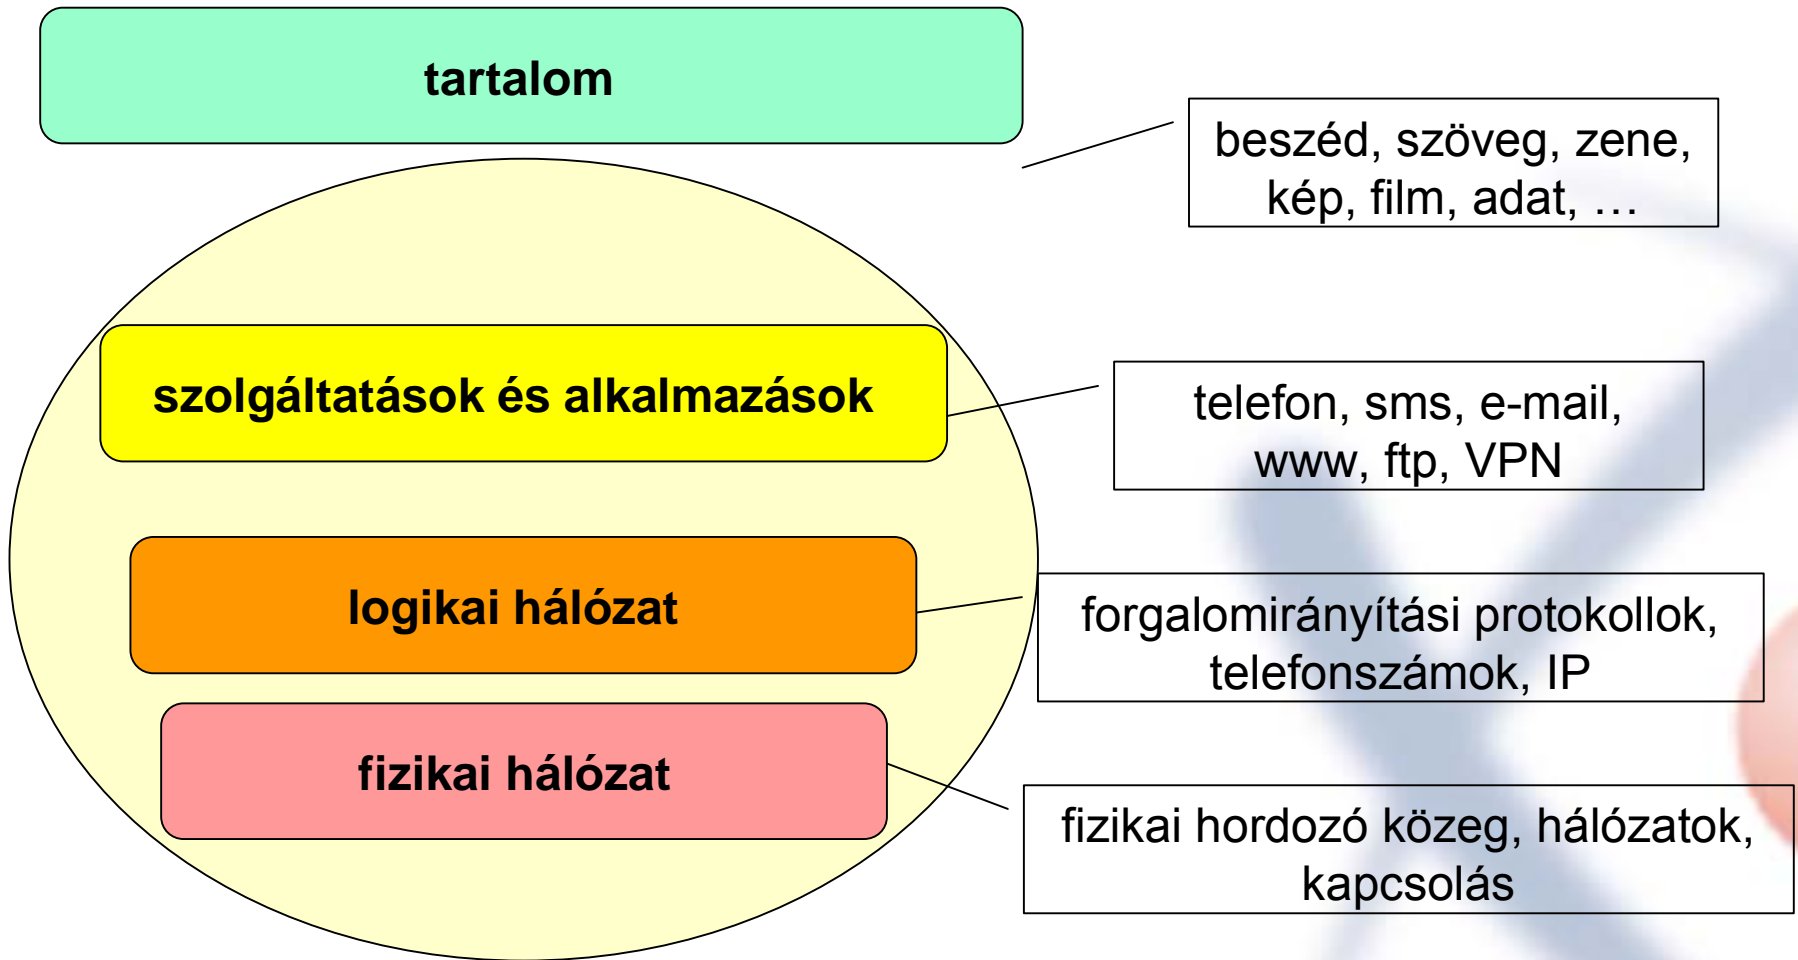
tartalom

beszéd, szöveg, zene, kép, film, adat, …

szolgáltatások és alkalmazások

telefon, sms, e-mail, www, ftp, VPN

logikai hálózat

forgalomirányítási protokollok, telefonszámok, IP

fizikai hálózat

fizikai hordozó közeg, hálózatok, kapcsolás